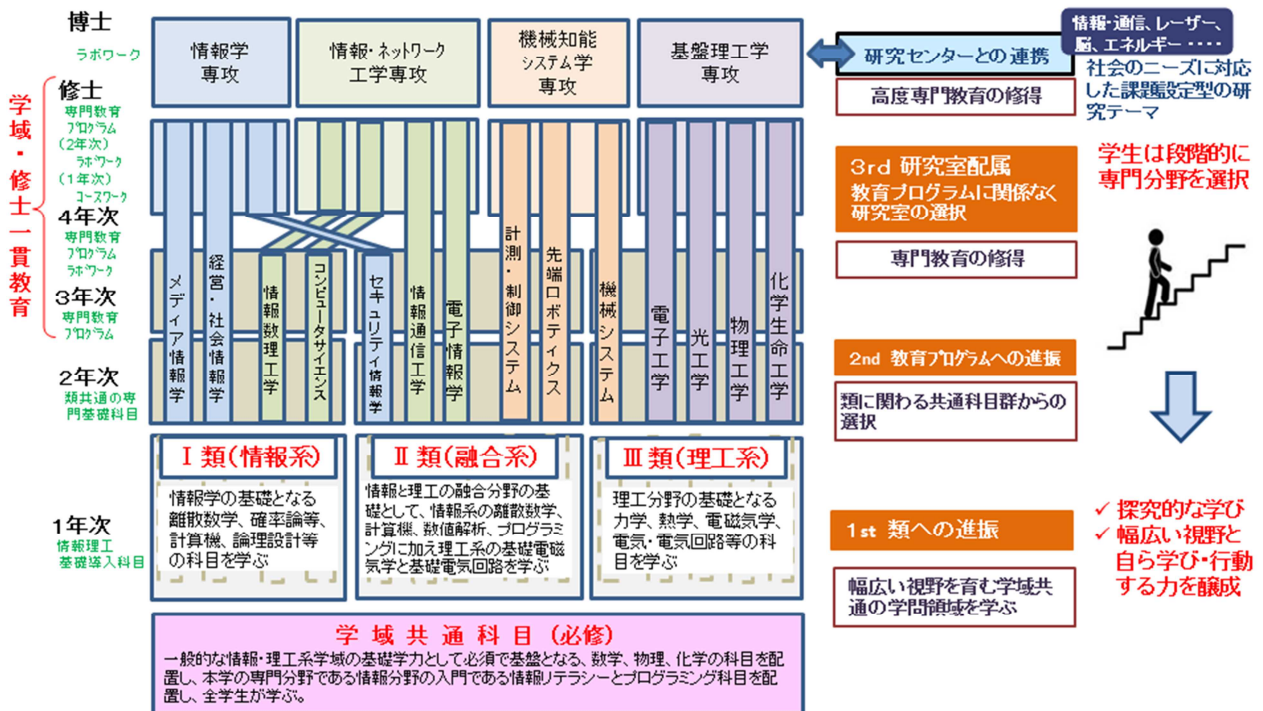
博士
ラボワーク

修士
専門教育プログラム（2年次）
ラボワーク（1年次）
コースワーク

4年次
専門教育プログラム
ラボワーク

3年次
専門教育プログラム

2年次
類共通の専門基礎科目

1年次
情報理工基礎導入科目

学域・修士一貫教育

情報学専攻

情報・ネットワーク工学専攻

機械知能システム学専攻

基盤理工学専攻

メディア情報学

経営・社会情報学

情報数理工学

コンピュータサイエンス

セキュリティ情報学

情報通信工学

電子情報学

計測・制御システム

先端ロボティクス

機械システム

電子工学

光工学

物理工学

化学生命工学

Ⅰ類（情報系）
情報学の基礎となる離散数学、確率論等、計算機、論理設計等の科目を学ぶ

Ⅱ類（融合系）
情報と理工の融合分野の基礎として、情報系の離散数学、計算機、数値解析、プログラミングに加え理工系の基礎電磁気学と基礎電気回路を学ぶ

Ⅲ類（理工系）
理工分野の基礎となる力学、熱学、電磁気学、電気・電気回路等の科目を学ぶ

学域共通科目（必修）
一般的な情報・理工系学域の基礎学力として必須で基盤となる、数学、物理、化学の科目を配置し、本学の専門分野である情報分野の入門である情報リテラシーとプログラミング科目を配置し、全学生が学ぶ。

情報・通信、レーザー、脳、エネルギー・・・・

研究センターとの連携

社会のニーズに対応した課題設定型の研究テーマ

高度専門教育の修得

3rd 研究室配属
教育プログラムに関係なく研究室の選択

学生は段階的に専門分野を選択

専門教育の修得

2nd 教育プログラムへの進振

類に関わる共通科目群からの選択

1st 類への進振

幅広い視野を育む学域共通の学問領域を学ぶ

✓ 探究的な学び
✓ 幅広い視野と自ら学び・行動する力を醸成